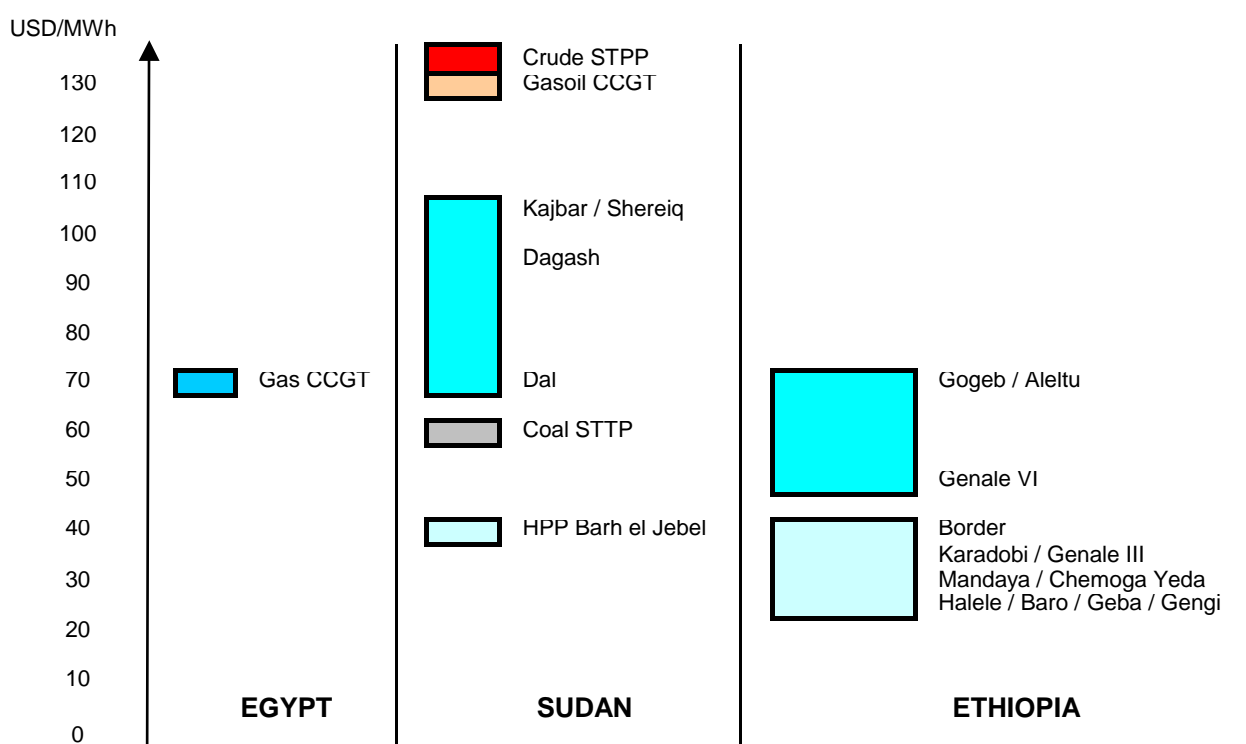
USD/MWh
130
120
110
100
90
80
70
60
50
40
30
20
10
0

Gas CCGT

EGYPT

Crude STPP
Gasoil CCGT

Kajbar / Shereiq

Dagash

Dal

Coal STTP

HPP Barh el Jebel

SUDAN

Gogeb / Aleltu

Genale VI

Border
Karadobi / Genale III
Mandaya / Chemoga Yeda
Halele / Baro / Geba / Gengi

ETHIOPIA